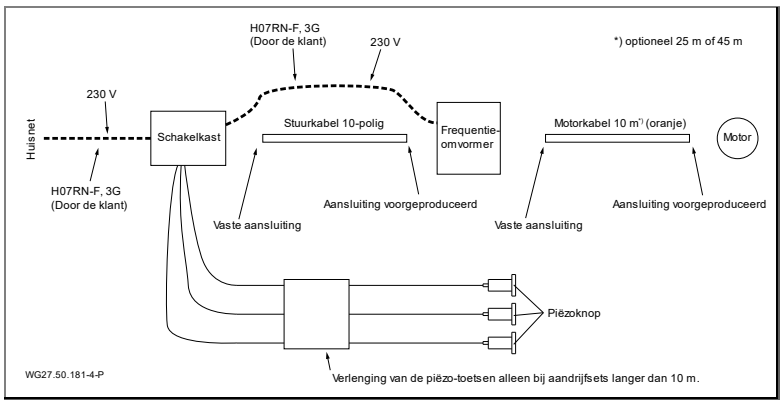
H07RN-F, 3G
(Door de klant)

230 V

*) optioneel 25 m of 45 m

230 V

Huisnet

Schakelkast

Stuurkabel 10-polig

Frequentie-omvormer

Motorkabel 10 m*) (oranje)

Motor

H07RN-F, 3G
(Door de klant)

Vaste aansluiting

Aansluiting voorgeproduceerd

Vaste aansluiting

Aansluiting voorgeproduceerd

Piëzoknop

WG27.50.181-4-P

Verlenging van de piëzo-toetsen alleen bij aandrijfsets langer dan 10 m.